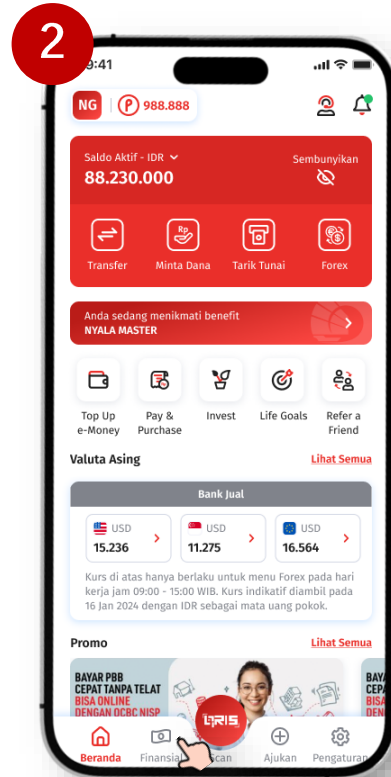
2

9:41

NG 988.888

Saldo Aktif - IDR
88.230.000
Sembunyikan

Transfer
Minta Dana
Tarik Tunai
Forex

Anda sedang menikmati benefit
NYALA MASTER

Top Up e-Money
Pay & Purchase
Invest
Life Goals
Refer a Friend

Valuta Asing
Lihat Semua

Bank Jual

USD
15.236
USD
11.275
USD
16.564

Kurs di atas hanya berlaku untuk menu Forex pada hari kerja jam 09:00 - 15:00 WIB. Kurs indikatif diambil pada 16 Jan 2024 dengan IDR sebagai mata uang pokok.

Promo
Lihat Semua

BAYAR PBB CEPAT TANPA TELAT BISA ONLINE DENGAN OCBC NISP

BAYAR CEPAT BISA DENG

QRIS

Beranda
Finansial
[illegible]can
Ajukan
Pengaturan